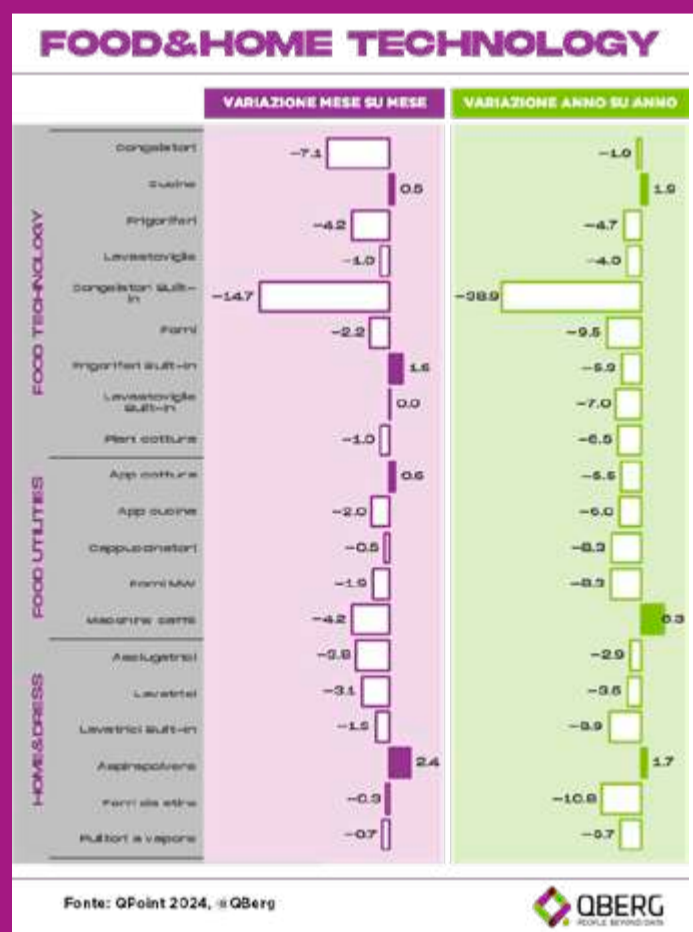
FOOD&HOME TECHNOLOGY

| | | VARIAZIONE MESE SU MESE | VARIAZIONE ANNO SU ANNO |
|---|---|---|---|
| FOOD TECHNOLOGY | Congelatori | -7.1 | -1.0 |
| | Cucine | 0.5 | 1.9 |
| | Frigoriferi | -4.2 | -4.7 |
| | Lavastoviglie | -1.0 | -4.0 |
| | Congelatori Built-in | -14.7 | -38.9 |
| | Forni | -2.2 | -9.5 |
| | Frigoriferi Built-in | 1.6 | -5.9 |
| | Lavastoviglie Built-in | 0.0 | -7.0 |
| | Piani cottura | -1.0 | -6.5 |
| FOOD UTILITIES | App cottura | 0.6 | -6.6 |
| | App cucina | -2.0 | -6.0 |
| | Cappuccinatori | -0.6 | -8.3 |
| | Forni MW | -1.9 | -8.3 |
| | Macchine caffè | -4.2 | 6.3 |
| HOME&DRESS | Asciugatrici | -3.8 | -2.9 |
| | Lavatrici | -3.1 | -3.6 |
| | Lavatrici Built-in | -1.5 | -8.9 |
| | Aspirapolvere | 2.4 | 1.7 |
| | Ferri da stiro | -0.9 | -10.8 |
| | Pulitori a vapore | -0.7 | -5.7 |

Fonte: QPoint 2024, ©QBerg

QBERG PEOPLE BEYOND DATA